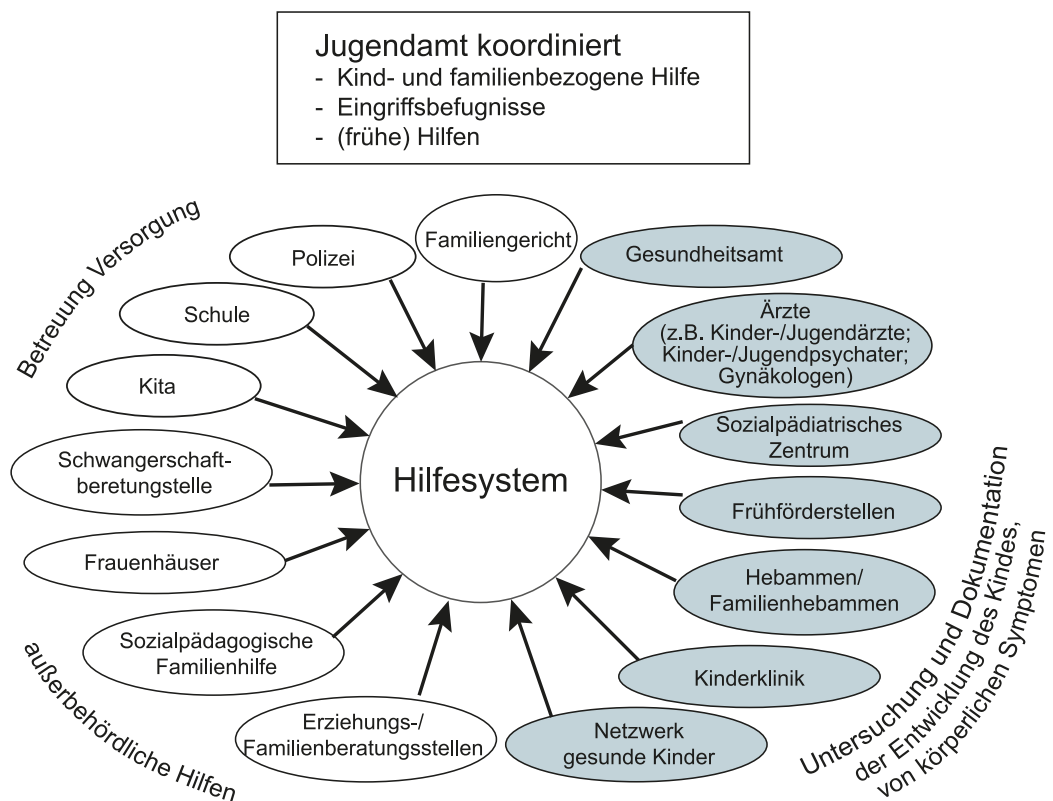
Jugendamt koordiniert
- Kind- und familienbezogene Hilfe
- Eingriffsbefugnisse
- (frühe) Hilfen

Betreuung Versorgung

Polizei

Familiengericht

Gesundheitsamt

Schule

Ärzte (z.B. Kinder-/Jugendärzte; Kinder-/Jugendpsychater; Gynäkologen)

Kita

Sozialpädiatrisches Zentrum

Schwangerschaftberetungstelle

Hilfesystem

Frühförderstellen

Frauenhäuser

Hebammen/ Familienhebammen

Sozialpädagogische Familienhilfe

Kinderklinik

Erziehungs-/ Familienberatungsstellen

Netzwerk gesunde Kinder

außerbehördliche Hilfen

Untersuchung und Dokumentation der Entwicklung des Kindes, von körperlichen Symptomen